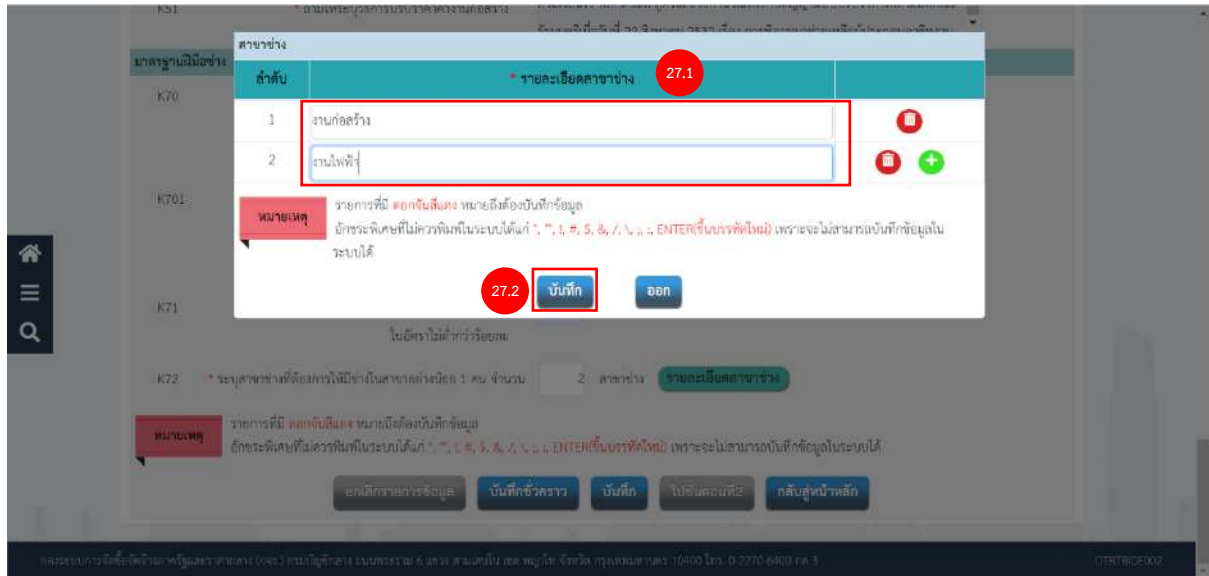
K51 * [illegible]

มาตรฐานฝีมือช่าง

สาขาช่าง

| ลำดับ | * รายละเอียดสาขาช่าง | |
|---|---|---|
| 1 | งานก่อสร้าง | |
| 2 | งานไฟฟ้า | |

27.1

หมายเหตุ

รายการที่มี ดอกจันสีแดง หมายถึงต้องบันทึกข้อมูล
อักขระพิเศษที่ไม่ควรพิมพ์ในระบบได้แก่ ', ", !, #, $, &, /, \, ;, :, ENTER(ขึ้นบรรทัดใหม่) เพราะจะไม่สามารถบันทึกข้อมูลในระบบได้

27.2 บันทึก ออก

K70

K701

K71

ในอัตราไม่ต่ำกว่าร้อยละ

K72 * ระบุสาขาช่างที่ต้องการให้มีช่างในสาขาอย่างน้อย 1 คน จำนวน 2 สาขาช่าง รายละเอียดสาขาช่าง

หมายเหตุ

รายการที่มี ดอกจันสีแดง หมายถึงต้องบันทึกข้อมูล
อักขระพิเศษที่ไม่ควรพิมพ์ในระบบได้แก่ ', ", !, #, $, &, /, \, ;, :, ENTER(ขึ้นบรรทัดใหม่) เพราะจะไม่สามารถบันทึกข้อมูลในระบบได้

ยกเลิกรายการข้อมูล บันทึกชั่วคราว บันทึก ไปขั้นตอนที่2 กลับสู่หน้าหลัก

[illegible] กรมบัญชีกลาง ถนนพระราม 6 แขวงสามเสนใน เขตพญาไท จังหวัด กรุงเทพมหานคร 10400 โทร. 0-2270-6400 กด 3

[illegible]